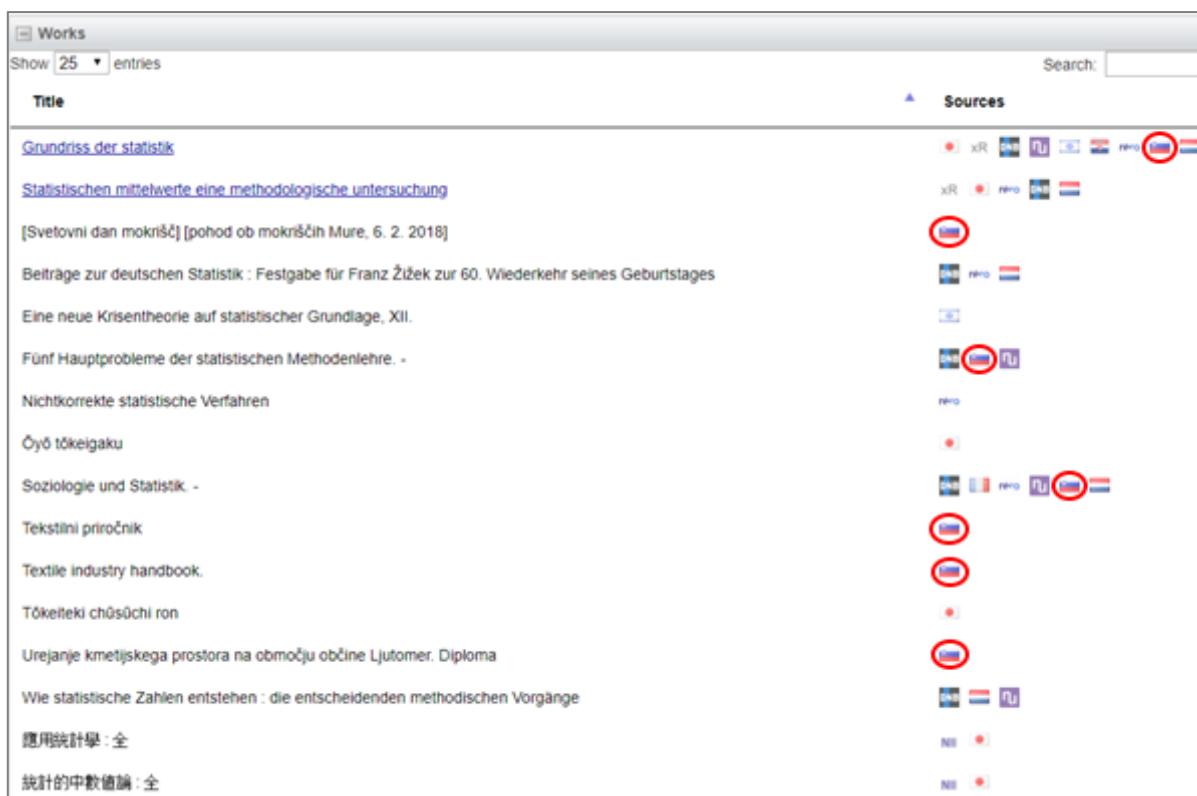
Works

Show 25 entries

Search:

| Title | Sources |
|---|---|
| Grundriss der statistik | xR DNB NUKAT NII |
| Statistischen mittelwerte eine methodologische untersuchung | xR NII DNB |
| [Svetovni dan mokrišč] [pohod ob mokriščih Mure, 6. 2. 2018] | |
| Beiträge zur deutschen Statistik : Festgabe für Franz Žižek zur 60. Wiederkehr seines Geburtstages | DNB NII |
| Eine neue Krisentheorie auf statistischer Grundlage, XII. | |
| Fünf Hauptprobleme der statistischen Methodenlehre. - | DNB NUKAT |
| Nichtkorrekte statistische Verfahren | NII |
| Ōyō tōkeigaku | |
| Soziologie und Statistik. - | DNB NII NUKAT |
| Tekstilni priročnik | |
| Textile industry handbook. | |
| Tōkeiteki chūsūchi ron | |
| Urejanje kmetijskega prostora na območju občine Ljutomer. Diploma | |
| Wie statistische Zahlen entstehen : die entscheidenden methodischen Vorgänge | DNB NUKAT |
| 應用統計學 : 全 | NII |
| 統計的中數値論 : 全 | NII |